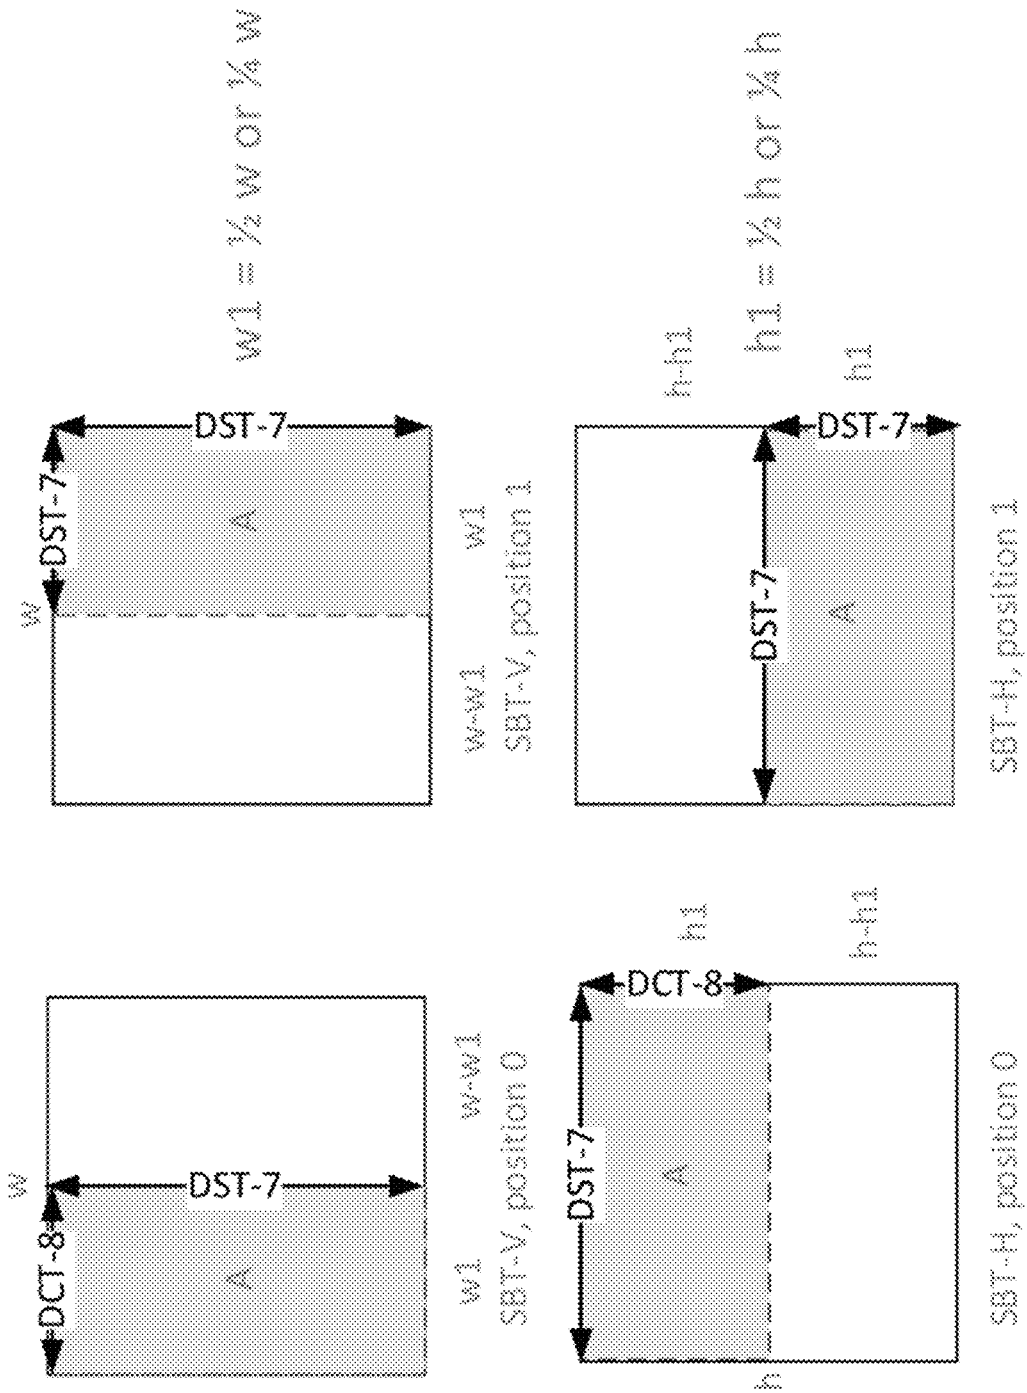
w1 = ½ w or ¼ w

h1 = ½ h or ¼ h

w

DCT-8

DST-7

A

w1

w-w1

SBT-V, position 0

w

DST-7

DST-7

A

w-w1

w1

SBT-V, position 1

h

DST-7

DCT-8

A

h1

h-h1

SBT-H, position 0

h-h1

h1

DST-7

DST-7

A

SBT-H, position 1